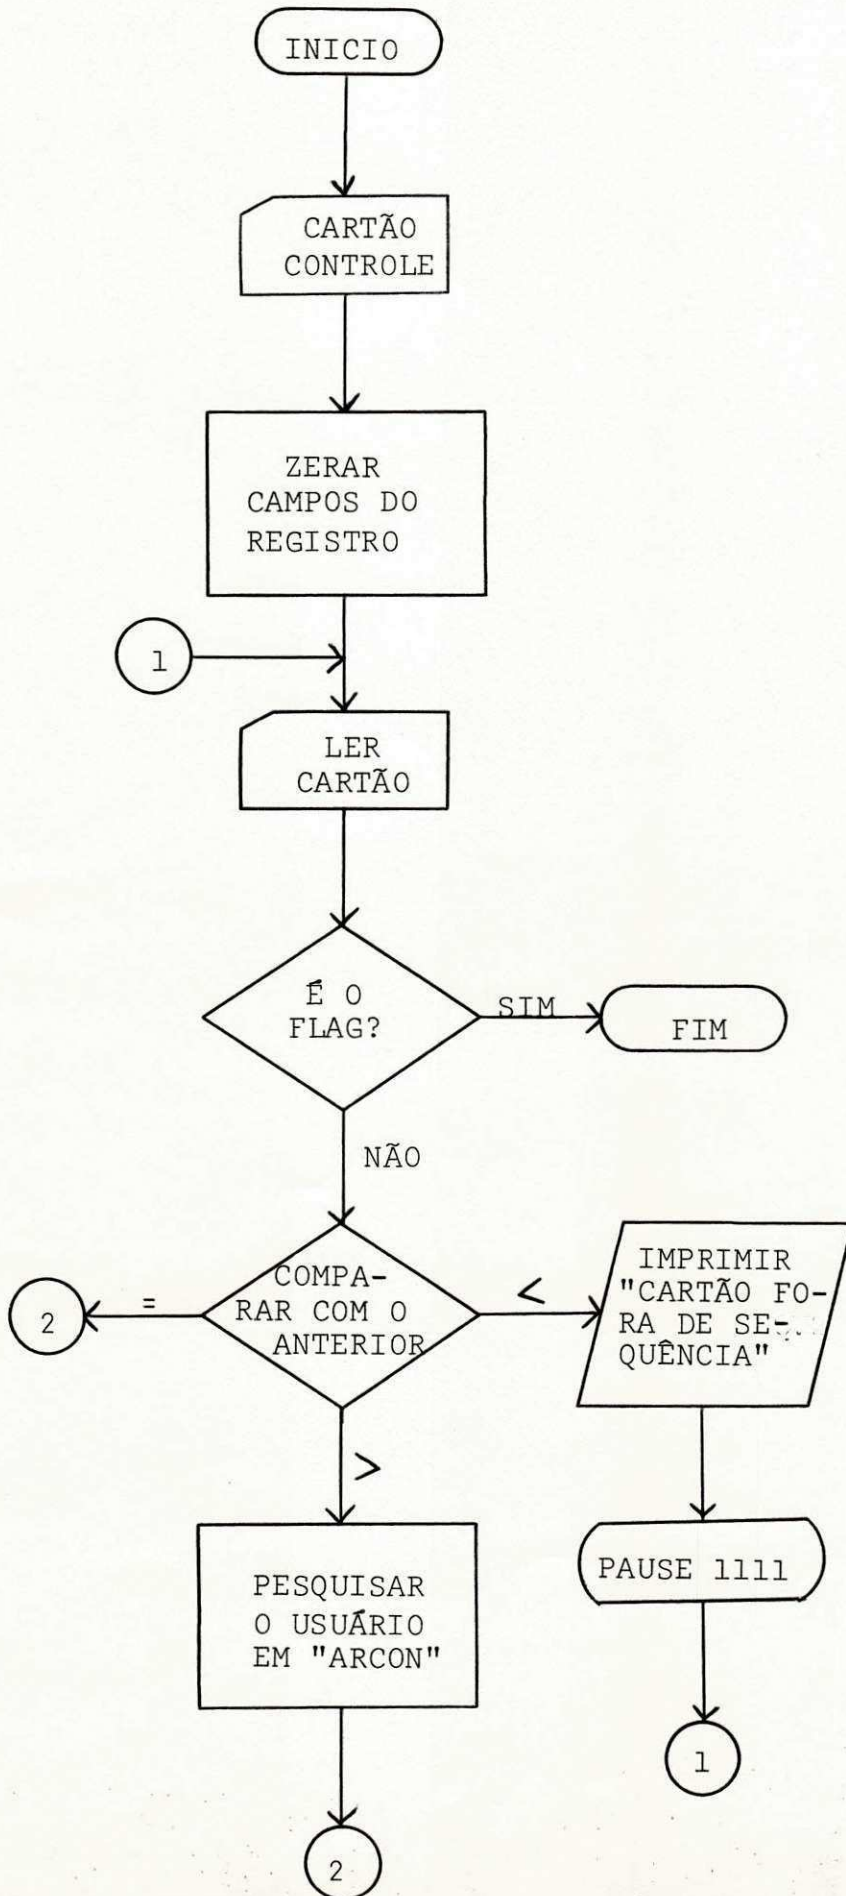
INICIO

CARTÃO CONTROLE

ZERAR CAMPOS DO REGISTRO

1

LER CARTÃO

É O FLAG?

SIM

FIM

NÃO

2

=

COMPARAR COM O ANTERIOR

<

IMPRIMIR "CARTÃO FORA DE SEQUÊNCIA"

>

PESQUISAR O USUÁRIO EM "ARCON"

PAUSE 1111

1

2